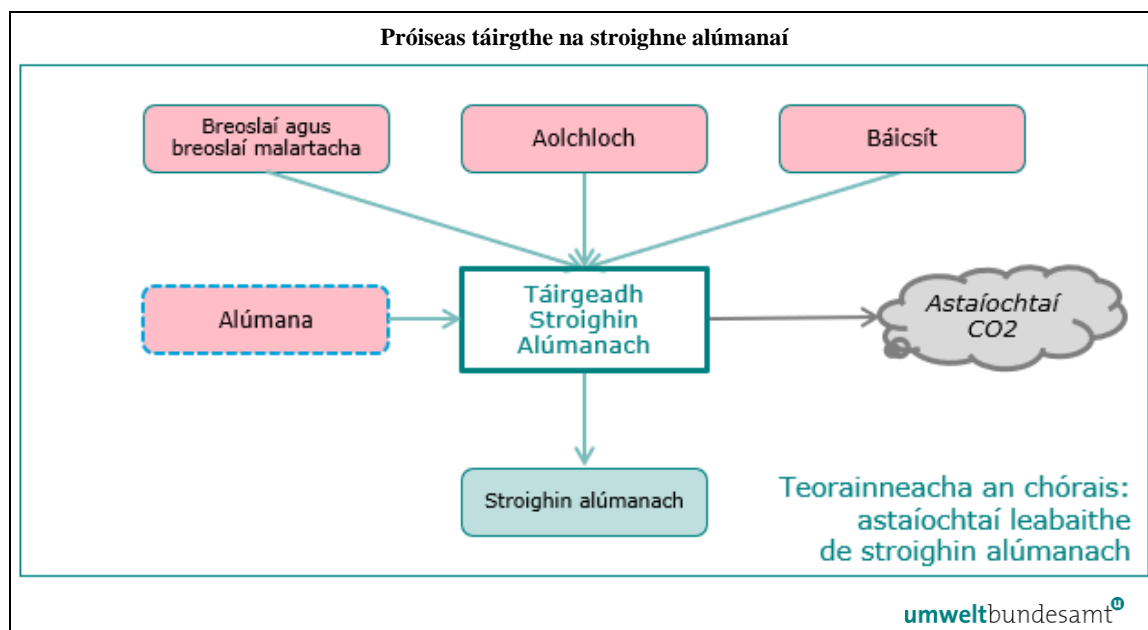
Próiseas táirgthe na stroighne alúmanaí

Breoslaí agus breoslaí malartacha

Aolchloch

Báicsít

Alúmana

Táirgeadh Stroighin Alúmanach

Astaíochtaí CO2

Stroighin alúmanach

Teorainneacha an chórais: astaíochtaí leabaithe de stroighin alúmanach

umweltbundesamt